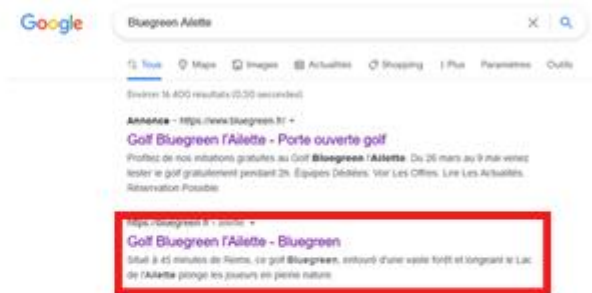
Google

Bluegreen Ailette

Tous Maps Images Actualités Shopping Plus Paramètres Outils

Environ 16 400 résultats (0,50 secondes)

Annonce · https://www.bluegreen.fr/

Golf Bluegreen l'Ailette - Porte ouverte golf

Profitez de nos initiations gratuites au Golf **Bluegreen** l'**Ailette**. Du 26 mars au 9 mai venez tester le golf gratuitement pendant 2h. Équipes Dédiées. Voir Les Offres. Lire Les Actualités. Réservation Possible.

https://bluegreen.fr › ailette

Golf Bluegreen l'Ailette - Bluegreen

Situé à 45 minutes de Reims, ce golf **Bluegreen**, entouré d'une vaste forêt et longeant le Lac de l'**Ailette** plonge les joueurs en pleine nature.